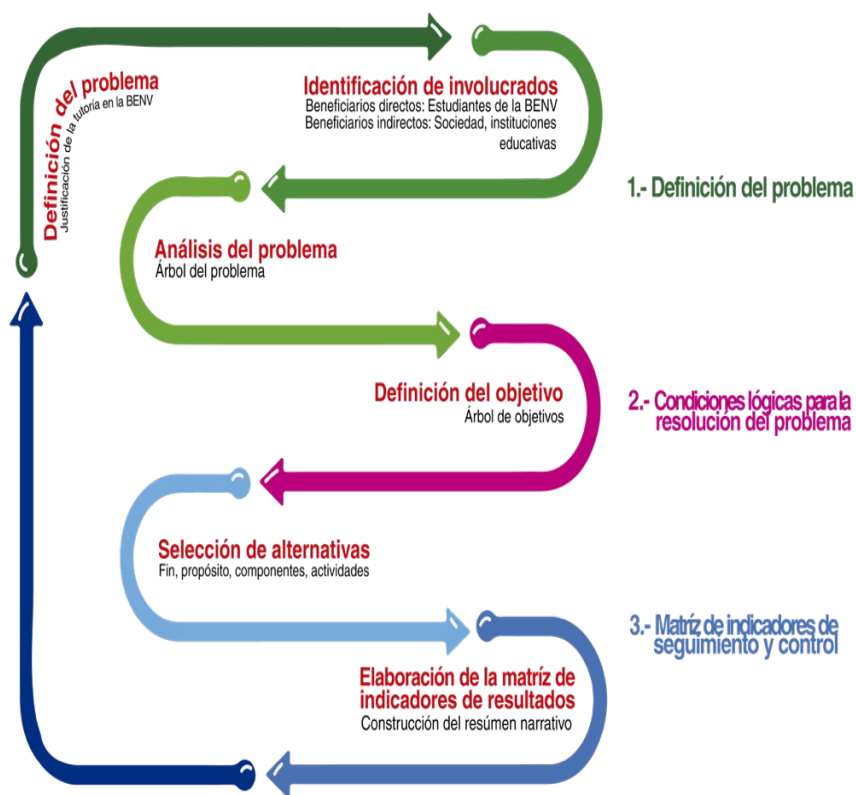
Definición del problema
Justificación de la tutoría en la BENV

Identificación de involucrados
Beneficiarios directos: Estudiantes de la BENV
Beneficiarios indirectos: Sociedad, instituciones educativas

1.- Definición del problema

Análisis del problema
Árbol del problema

Definición del objetivo
Árbol de objetivos

2.- Condiciones lógicas para la resolución del problema

Selección de alternativas
Fin, propósito, componentes, actividades

3.- Matríz de indicadores de seguimiento y control

Elaboración de la matríz de indicadores de resultados
Construcción del resúmen narrativo